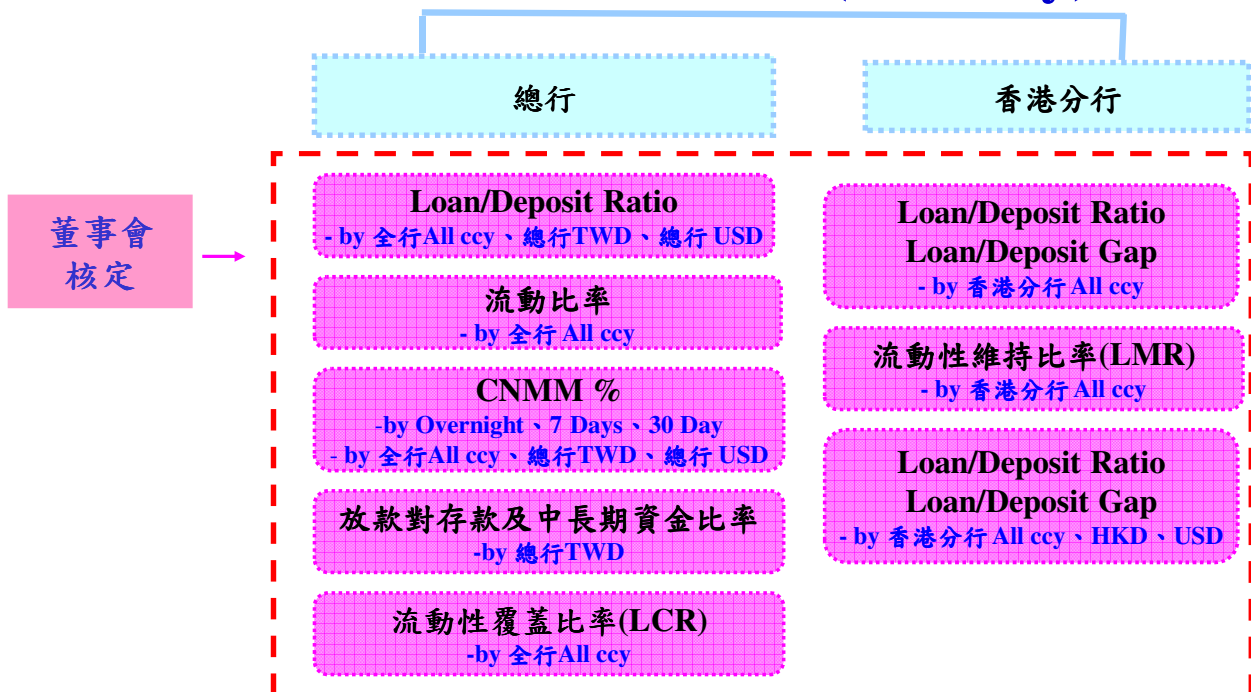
總行

香港分行

董事會核定

Loan/Deposit Ratio
- by 全行All ccy、總行TWD、總行 USD

流動比率
- by 全行 All ccy

CNMM %
-by Overnight、7 Days、30 Day
- by 全行All ccy、總行TWD、總行 USD

放款對存款及中長期資金比率
-by 總行TWD

流動性覆蓋比率(LCR)
-by 全行All ccy

Loan/Deposit Ratio
Loan/Deposit Gap
- by 香港分行 All ccy

流動性維持比率(LMR)
- by 香港分行 All ccy

Loan/Deposit Ratio
Loan/Deposit Gap
- by 香港分行 All ccy、HKD、USD